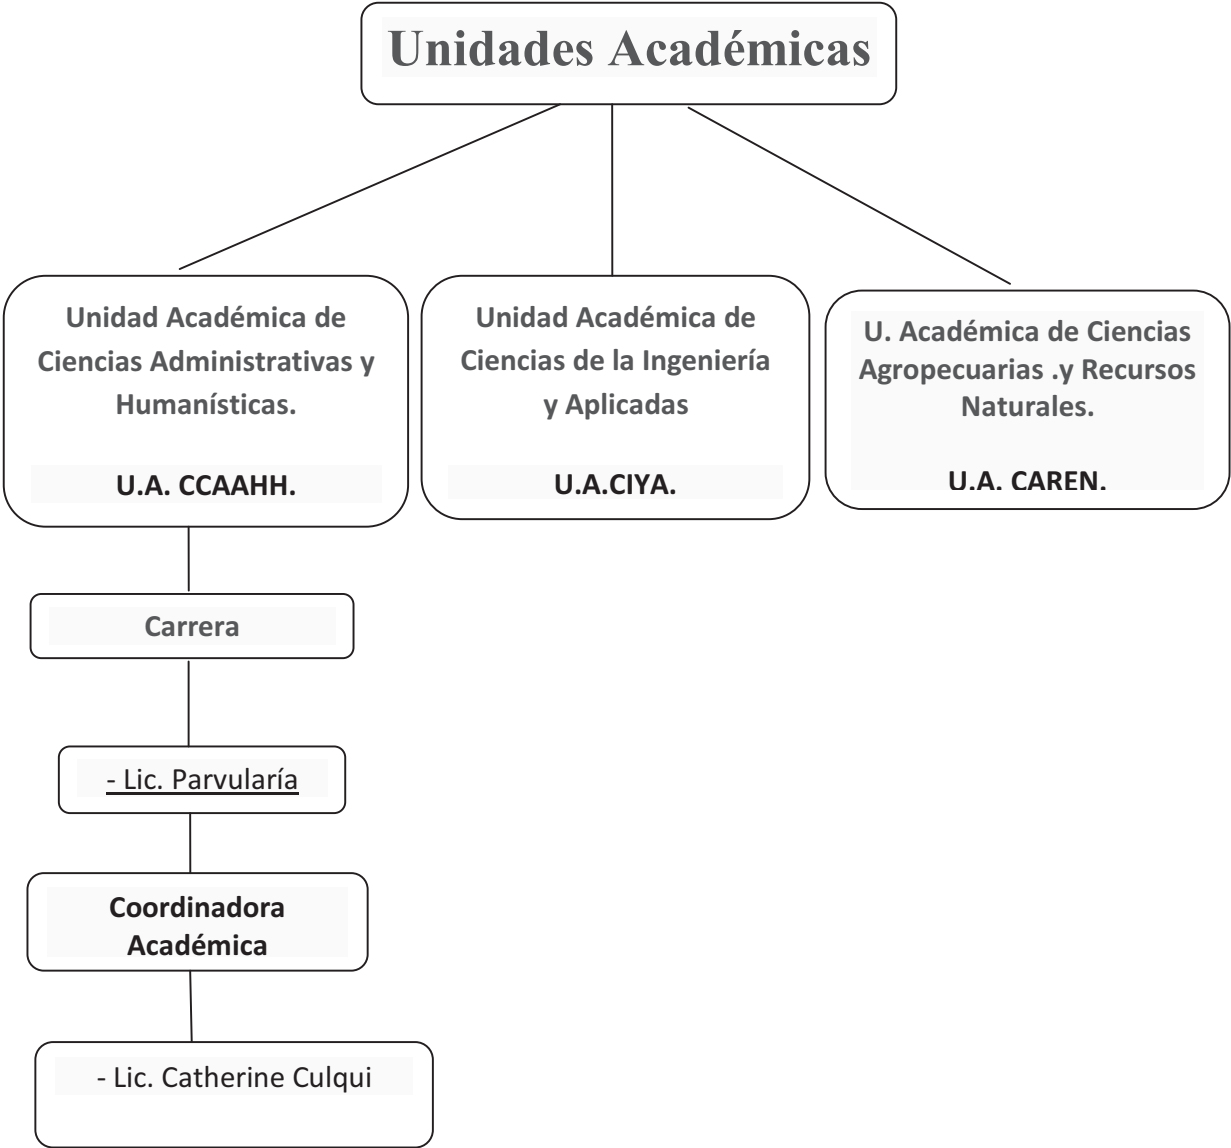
Unidades Académicas

Unidad Académica de Ciencias Administrativas y Humanísticas.

U.A. CCAAHH.

Unidad Académica de Ciencias de la Ingeniería y Aplicadas

U.A.CIYA.

U. Académica de Ciencias Agropecuarias .y Recursos Naturales.

U.A. CAREN.

Carrera

- Lic. Parvularía

Coordinadora Académica

- Lic. Catherine Culqui